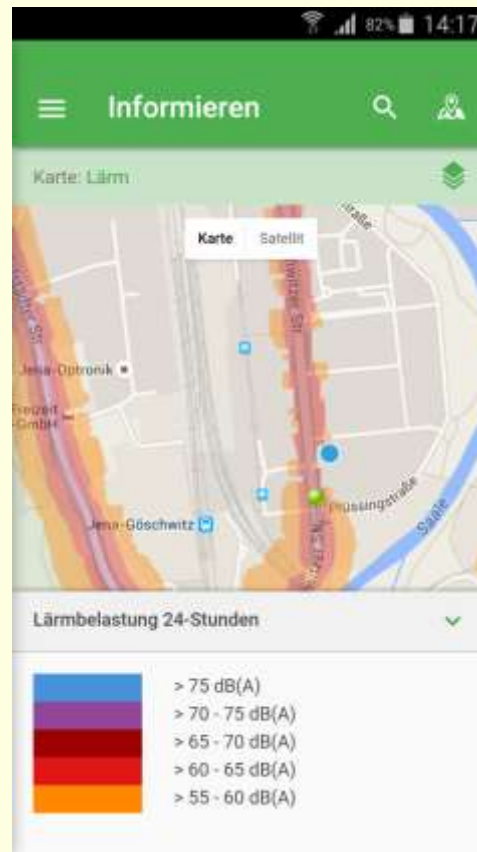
82% 14:17

Informieren

Karte: Lärm

Karte Satellit

straße

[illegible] Str.

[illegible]witzer Str.

Jena-Optronik

Freizeit GmbH

Jena-Göschwitz

Prüssingstraße

Saale

Lärmbelastung 24-Stunden

> 75 dB(A)
> 70 - 75 dB(A)
> 65 - 70 dB(A)
> 60 - 65 dB(A)
> 55 - 60 dB(A)